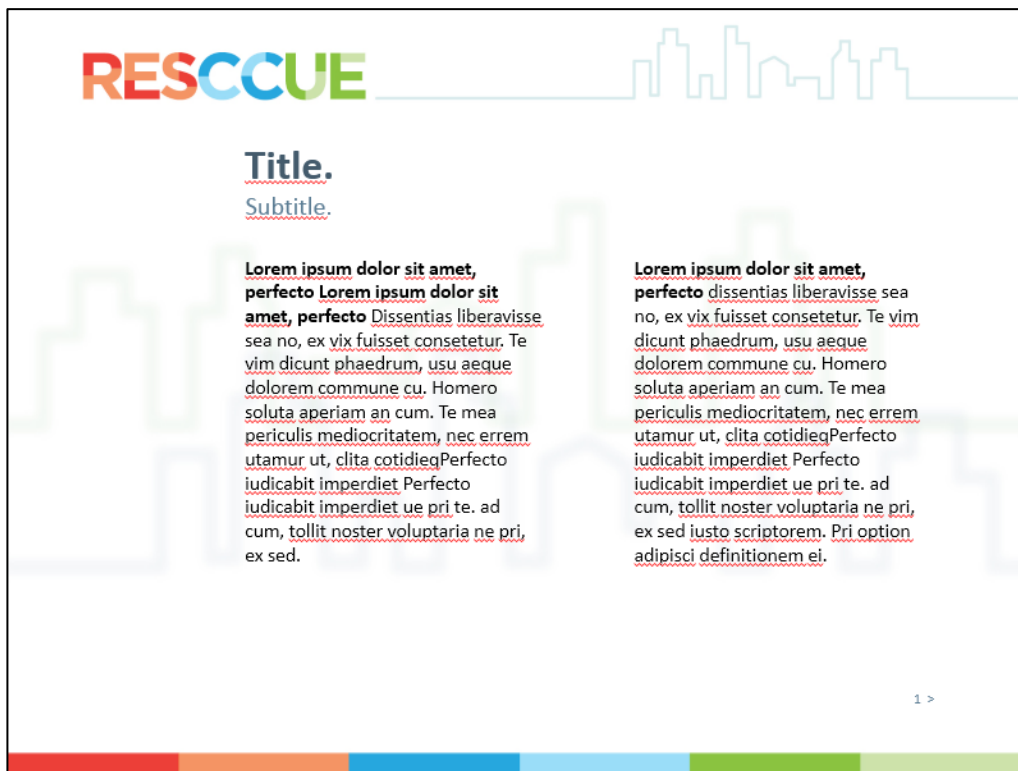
RESCCUE

Title.

Subtitle.

**Lorem ipsum dolor sit amet, perfecto Lorem ipsum dolor sit amet, perfecto** Dissentias liberavisse sea no, ex vix fuisset consetetur. Te vim dicunt phaedrum, usu aeque dolorem commune cu. Homero soluta aperiam an cum. Te mea periculis mediocritatem, nec errem utamur ut, clita cotidieqPerfecto iudicabit imperdiet Perfecto iudicabit imperdiet ue pri te. ad cum, tollit noster voluptaria ne pri, ex sed.

**Lorem ipsum dolor sit amet, perfecto** dissentias liberavisse sea no, ex vix fuisset consetetur. Te vim dicunt phaedrum, usu aeque dolorem commune cu. Homero soluta aperiam an cum. Te mea periculis mediocritatem, nec errem utamur ut, clita cotidieqPerfecto iudicabit imperdiet Perfecto iudicabit imperdiet ue pri te. ad cum, tollit noster voluptaria ne pri, ex sed iusto scriptorem. Pri option adipisci definitionem ei.

1 >